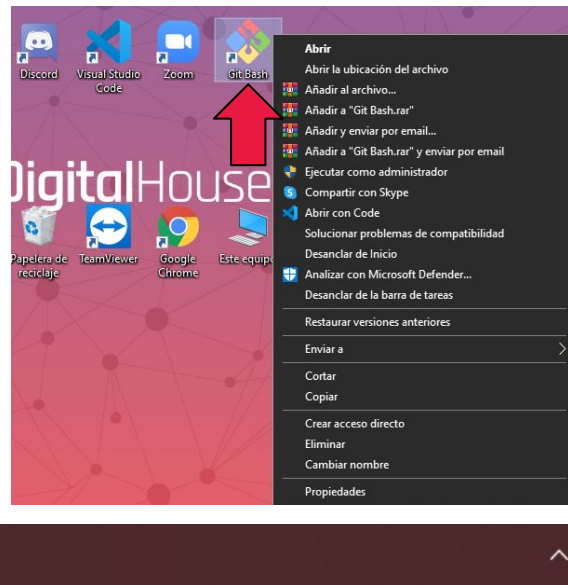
Discord
Visual Studio Code
Zoom
Git Bash

Abrir
Abrir la ubicación del archivo
Añadir al archivo...
Añadir a "Git Bash.rar"
Añadir y enviar por email...
Añadir a "Git Bash.rar" y enviar por email
Ejecutar como administrador
Compartir con Skype
Abrir con Code
Solucionar problemas de compatibilidad
Desanclar de Inicio
Analizar con Microsoft Defender...
Desanclar de la barra de tareas
Restaurar versiones anteriores
Enviar a
Cortar
Copiar
Crear acceso directo
Eliminar
Cambiar nombre
Propiedades

DigitalHouse

Papelera de reciclaje
TeamViewer
Google Chrome
Este equipo